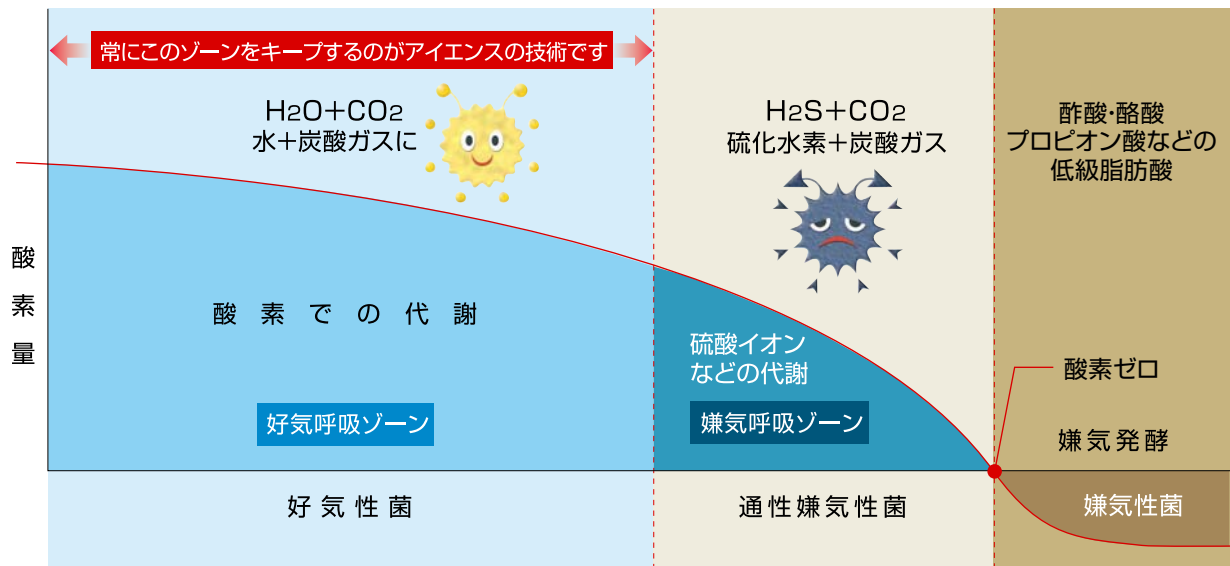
常にこのゾーンをキープするのがアイエンスの技術です

$H_2O+CO_2$
水+炭酸ガスに

$H_2S+CO_2$
硫化水素+炭酸ガス

酢酸･酪酸
プロピオン酸などの
低級脂肪酸

酸
素
量

酸素での代謝

硫酸イオン
などの代謝

酸素ゼロ

好気呼吸ゾーン

嫌気呼吸ゾーン

嫌気発酵

好気性菌

通性嫌気性菌

嫌気性菌